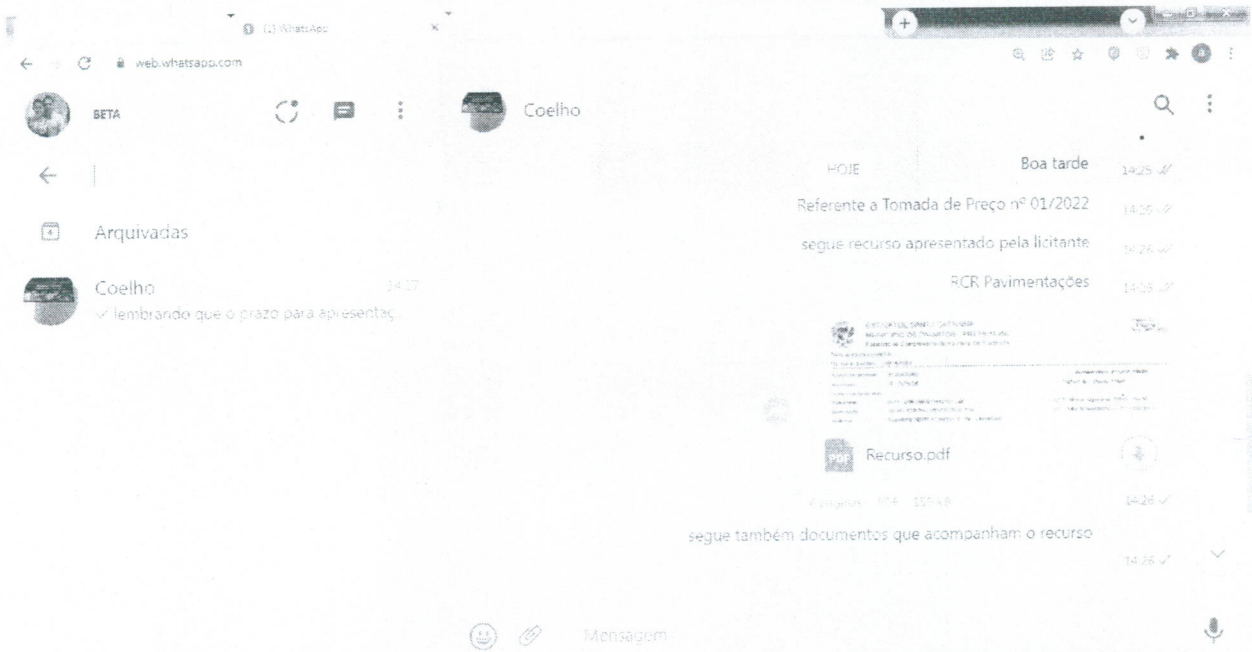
(1) WhatsApp

web.whatsapp.com

BETA

Coelho

Arquivadas

Coelho 14:27
lembrando que o prazo para apresentaç

HOJE

Boa tarde 14:25

Referente a Tomada de Preço nº 01/2022 14:26

segue recurso apresentado pela licitante 14:26

RCR Pavimentações 14:26

Recurso.pdf

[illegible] 14:26

segue também documentos que acompanham o recurso 14:26

Mensagem